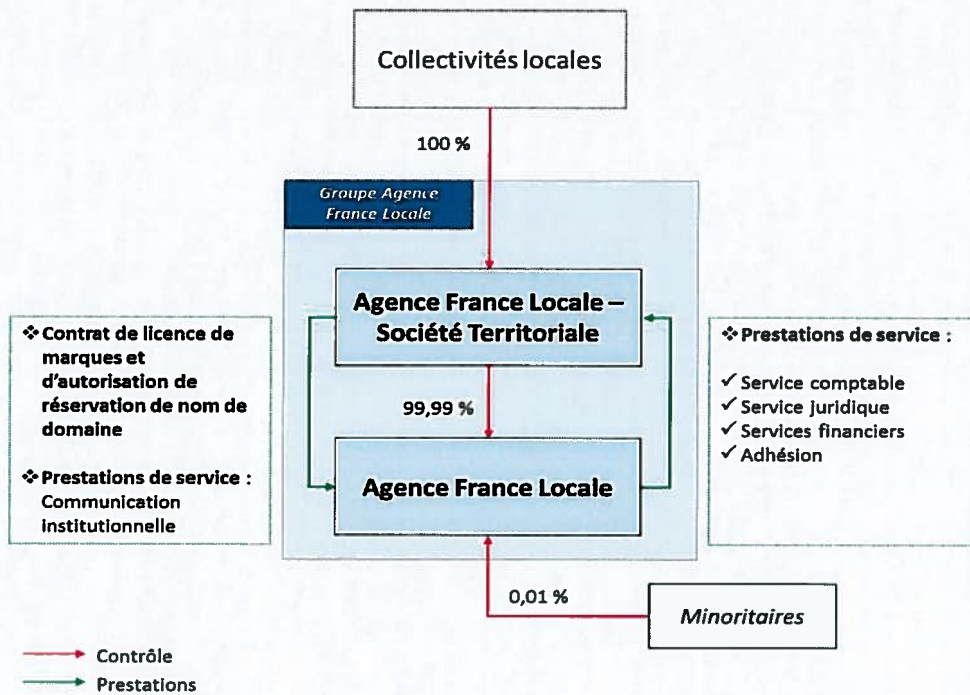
Collectivités locales

100 %

Groupe Agence France Locale

Agence France Locale – Société Territoriale

99,99 %

Agence France Locale

❖ Contrat de licence de marques et d'autorisation de réservation de nom de domaine

❖ Prestations de service : Communication institutionnelle

❖ Prestations de service :

✓ Service comptable
✓ Service juridique
✓ Services financiers
✓ Adhésion

0,01 %

Minoritaires

Contrôle
Prestations